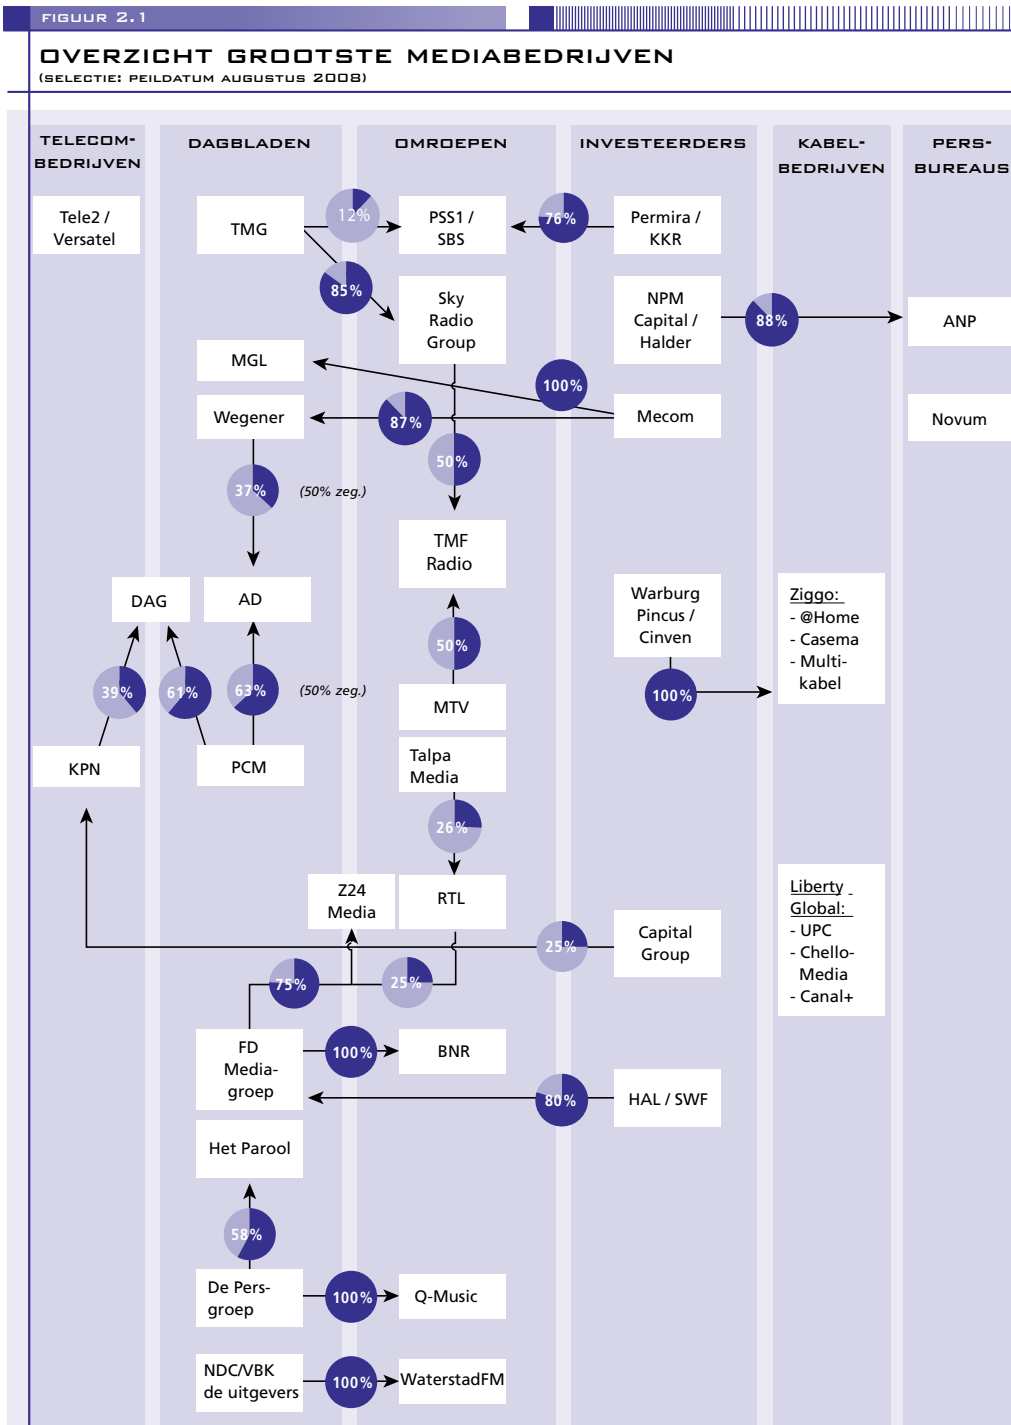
FIGUUR 2.1

OVERZICHT GROOTSTE MEDIABEDRIJVEN
(SELECTIE: PEILDATUM AUGUSTUS 2008)

TELECOM-BEDRIJVEN

DAGBLADEN

OMROEPEN

INVESTEERDERS

KABEL-BEDRIJVEN

PERS-BUREAUS

Tele2 / Versatel

TMG

12%

PSS1 / SBS

76%

Permira / KKR

85%

Sky Radio Group

NPM Capital / Halder

88%

ANP

MGL

100%

Wegener

87%

Mecom

Novum

50%

37%

(50% zeg.)

TMF Radio

DAG

AD

Warburg Pincus / Cinven

Ziggo:
- @Home
- Casema
- Multi-kabel

50%

39%

61%

63%

(50% zeg.)

100%

MTV

KPN

PCM

Talpa Media

26%

Z24 Media

RTL

Liberty Global:
- UPC
- Chello-Media
- Canal+

25%

Capital Group

75%

25%

FD Media-groep

100%

BNR

80%

HAL / SWF

Het Parool

58%

De Pers-groep

100%

Q-Music

NDC/VBK de uitgevers

100%

WaterstadFM